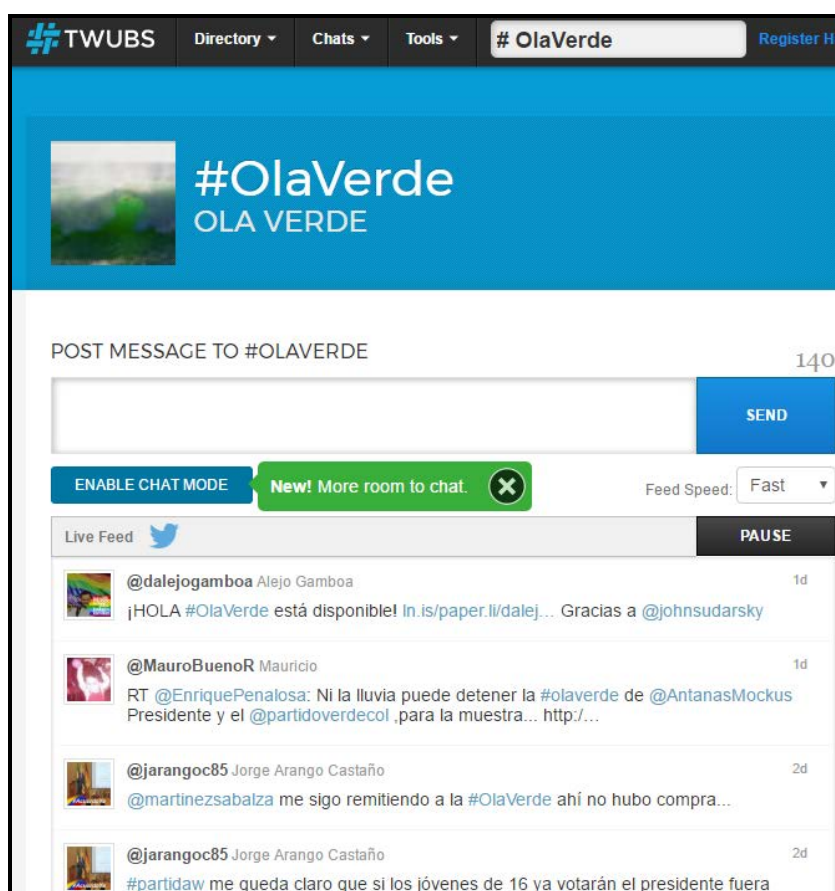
TWUBS Directory ▾ Chats ▾ Tools ▾ # OlaVerde Register H

#OlaVerde
OLA VERDE

POST MESSAGE TO #OLAVERDE
140

SEND

ENABLE CHAT MODE New! More room to chat.

Feed Speed: Fast

Live Feed

PAUSE

@dalejogamboa Alejo Gamboa
1d
¡HOLA #OlaVerde está disponible! ln.is/paper.li/dalej... Gracias a @johnsudarsky

@MauroBuenoR Mauricio
1d
RT @EnriquePenalosa: Ni la lluvia puede detener la #olaverde de @AntanasMockus Presidente y el @partidoverdecol ,para la muestra... http:/...

@jarangoc85 Jorge Arango Castaño
2d
@martinezsabalza me sigo remitiendo a la #OlaVerde ahí no hubo compra...

@jarangoc85 Jorge Arango Castaño
2d
#partidaw me queda claro que si los jóvenes de 16 ya votarán el presidente fuera